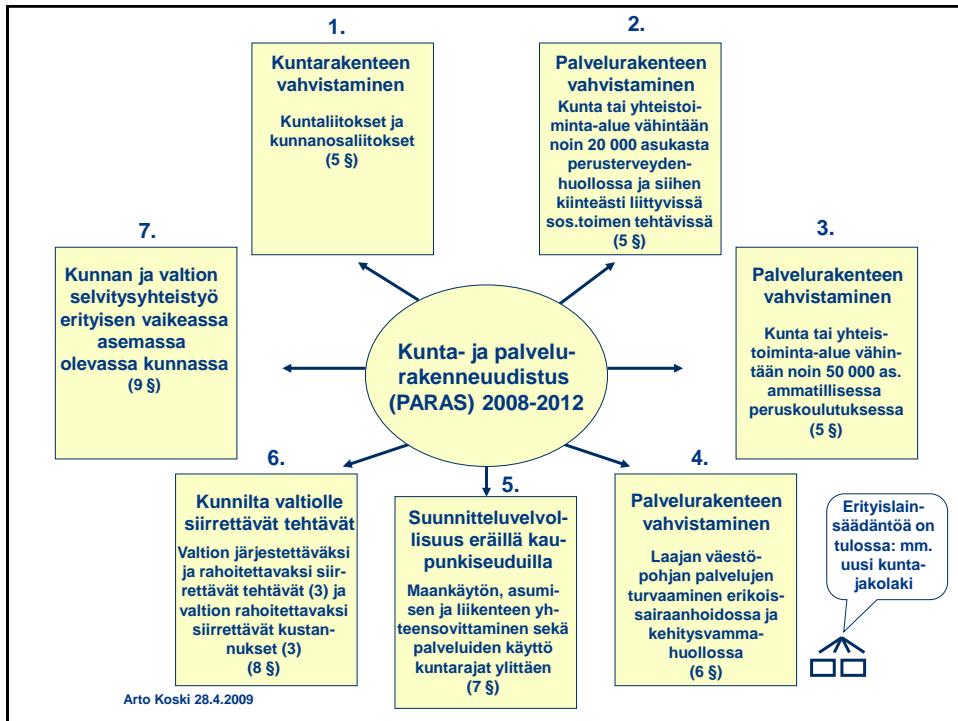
Kunta- ja palvelurakenneuudistus (PARAS) 2008-2012

1.

Kuntarakenteen vahvistaminen

Kuntaliitokset ja kunnanosaliitokset (5 §)

2.

Palvelurakenteen vahvistaminen

Kunta tai yhteistoiminta-alue vähintään noin 20 000 asukasta perusterveydenhuollossa ja siihen kiinteästi liittyvissä sos.toimen tehtävissä (5 §)

3.

Palvelurakenteen vahvistaminen

Kunta tai yhteistoiminta-alue vähintään noin 50 000 as. ammatillisessa peruskoulutuksessa (5 §)

4.

Palvelurakenteen vahvistaminen

Laajan väestöpohjan palvelujen turvaaminen erikoissairaanhoidossa ja kehitysvammahuollossa (6 §)

5.

Suunnitteluvelvollisuus eräillä kaupunkiseuduilla

Maankäytön, asumisen ja liikenteen yhteensovittaminen sekä palveluiden käyttö kuntarajat ylittäen (7 §)

6.

Kunnilta valtiolle siirrettävät tehtävät

Valtion järjestettäväksi ja rahoitettavaksi siirrettävät tehtävät (3) ja valtion rahoitettavaksi siirrettävät kustannukset (3) (8 §)

7.

Kunnan ja valtion selvitysyhteistyö erityisen vaikeassa asemassa olevassa kunnassa (9 §)

Erityislainsäädäntöä on tulossa: mm. uusi kuntajakolaki

Arto Koski 28.4.2009